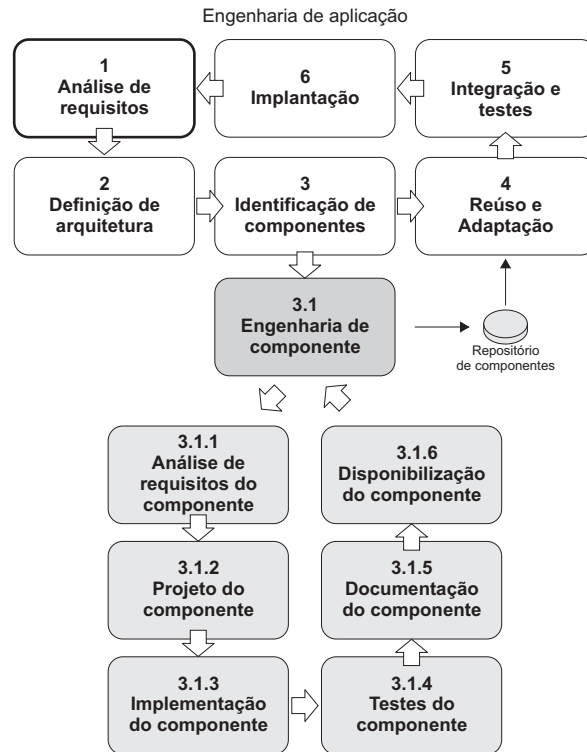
Engenharia de aplicação

1
Análise de requisitos

6
Implantação

5
Integração e testes

2
Definição de arquitetura

3
Identificação de componentes

4
Reúso e Adaptação

3.1
Engenharia de componente

Repositório de componentes

3.1.1
Análise de requisitos do componente

3.1.6
Disponibilização do componente

3.1.2
Projeto do componente

3.1.5
Documentação do componente

3.1.3
Implementação do componente

3.1.4
Testes do componente